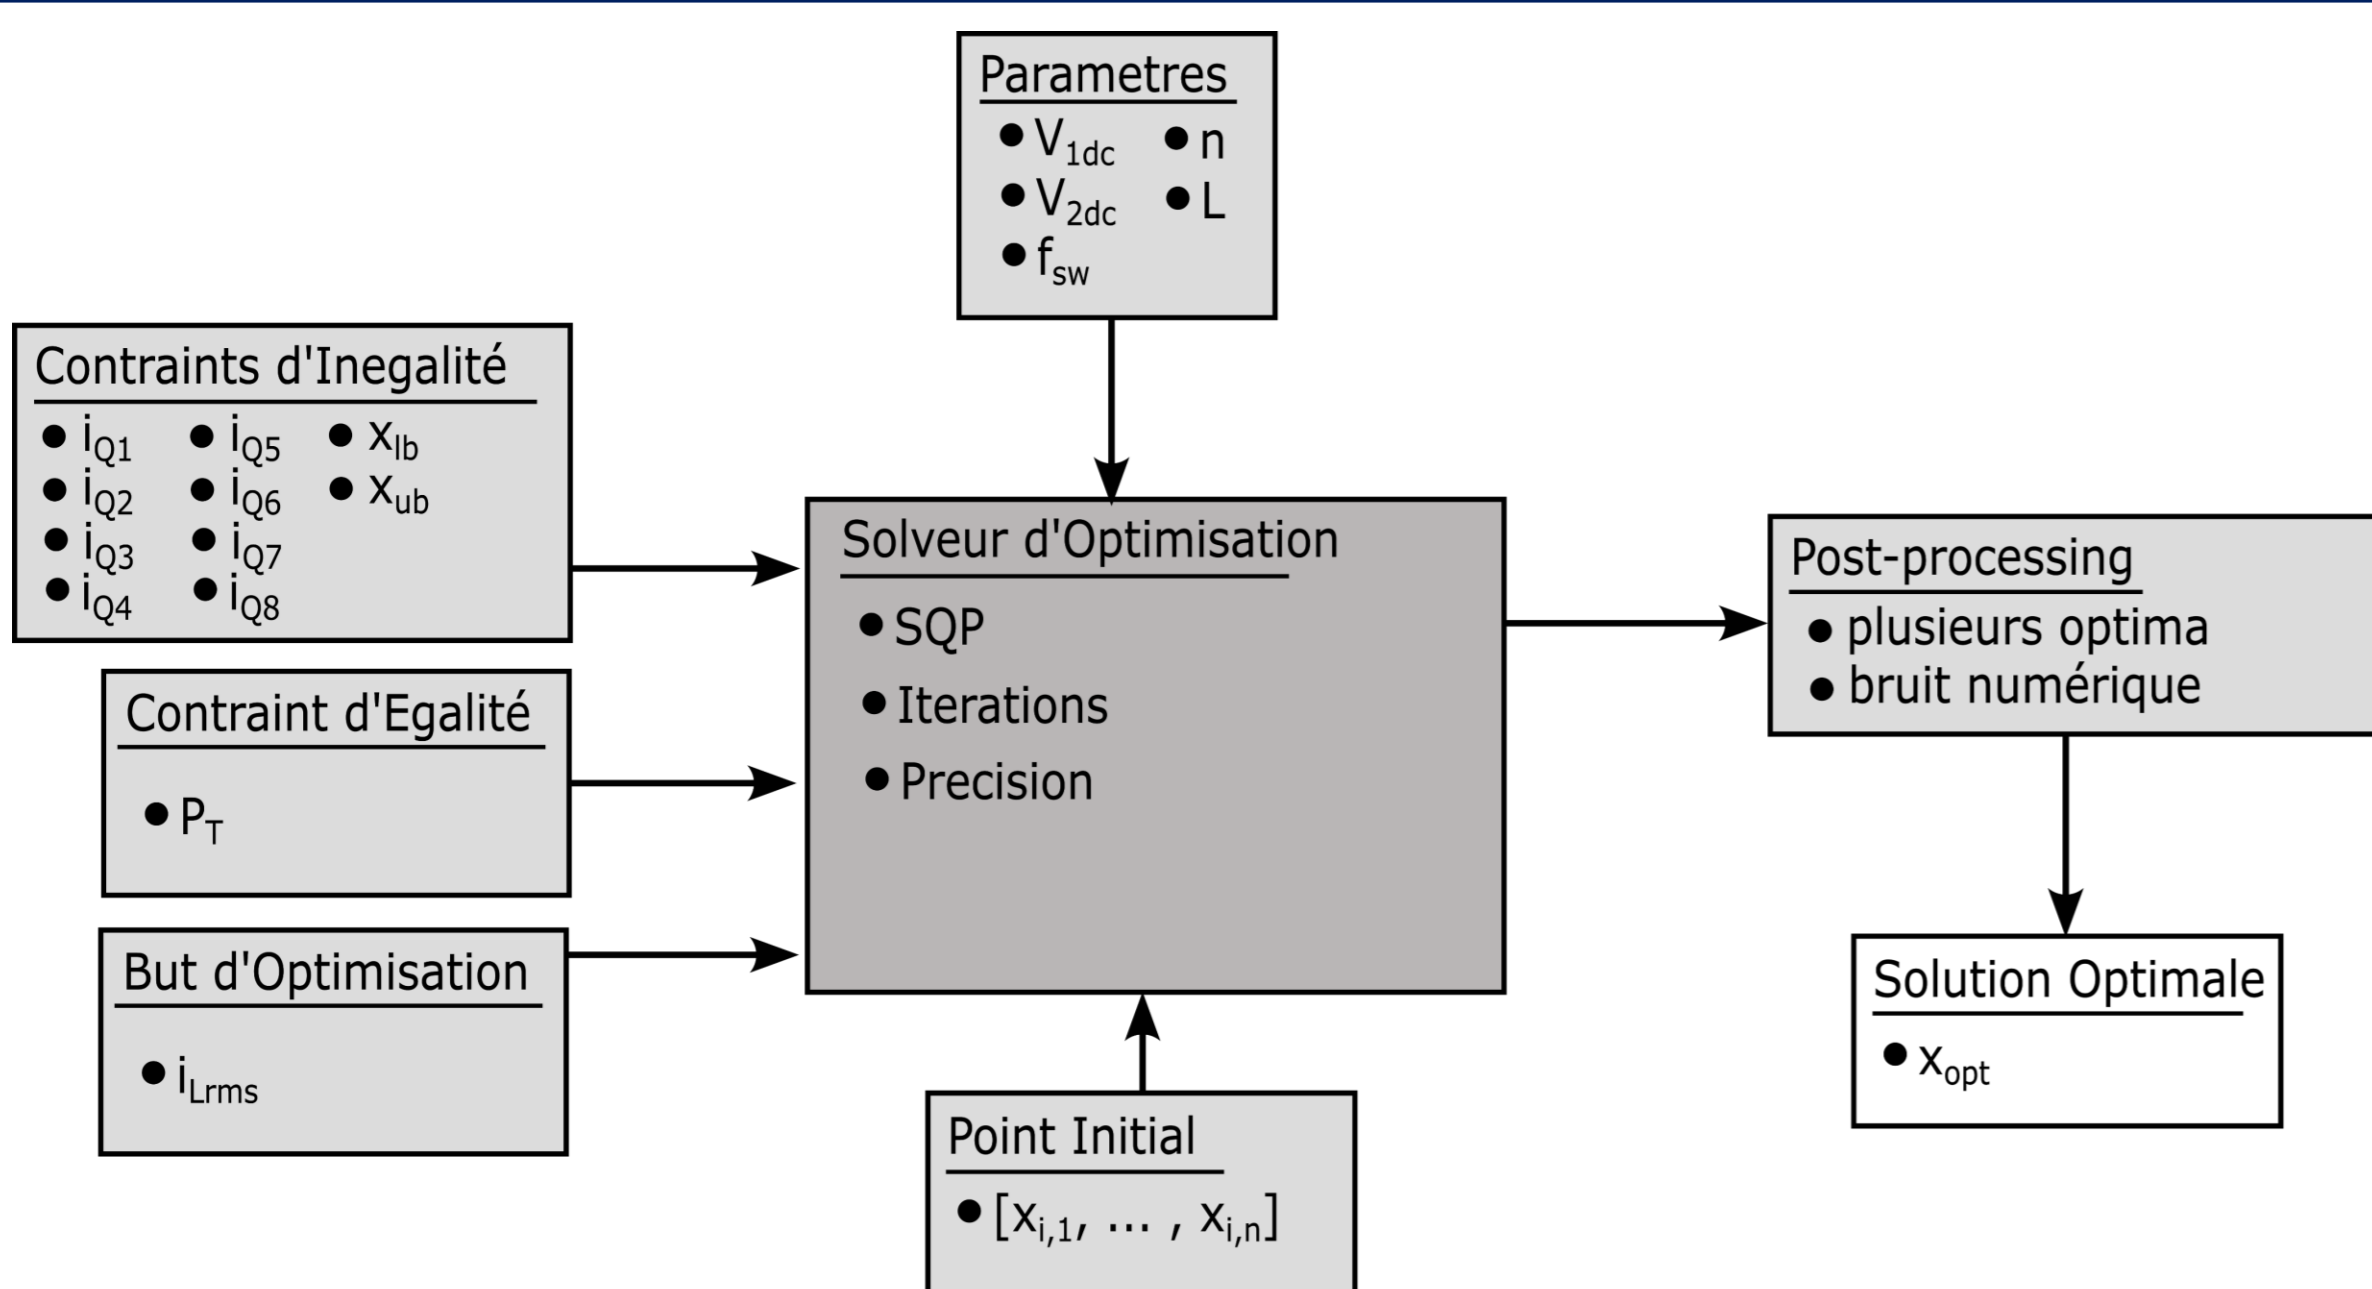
Parametres
- $V_{1dc}$
- $n$
- $V_{2dc}$
- $L$
- $f_{sw}$

Contraints d'Inegalité
- $i_{Q1}$
- $i_{Q5}$
- $x_{lb}$
- $i_{Q2}$
- $i_{Q6}$
- $x_{ub}$
- $i_{Q3}$
- $i_{Q7}$
- $i_{Q4}$
- $i_{Q8}$

Contraint d'Egalité
- $P_T$

But d'Optimisation
- $i_{Lrms}$

Solveur d'Optimisation
- SQP
- Iterations
- Precision

Point Initial
- $[x_{i,1}, \dots , x_{i,n}]$

Post-processing
- plusieurs optima
- bruit numérique

Solution Optimale
- $x_{opt}$